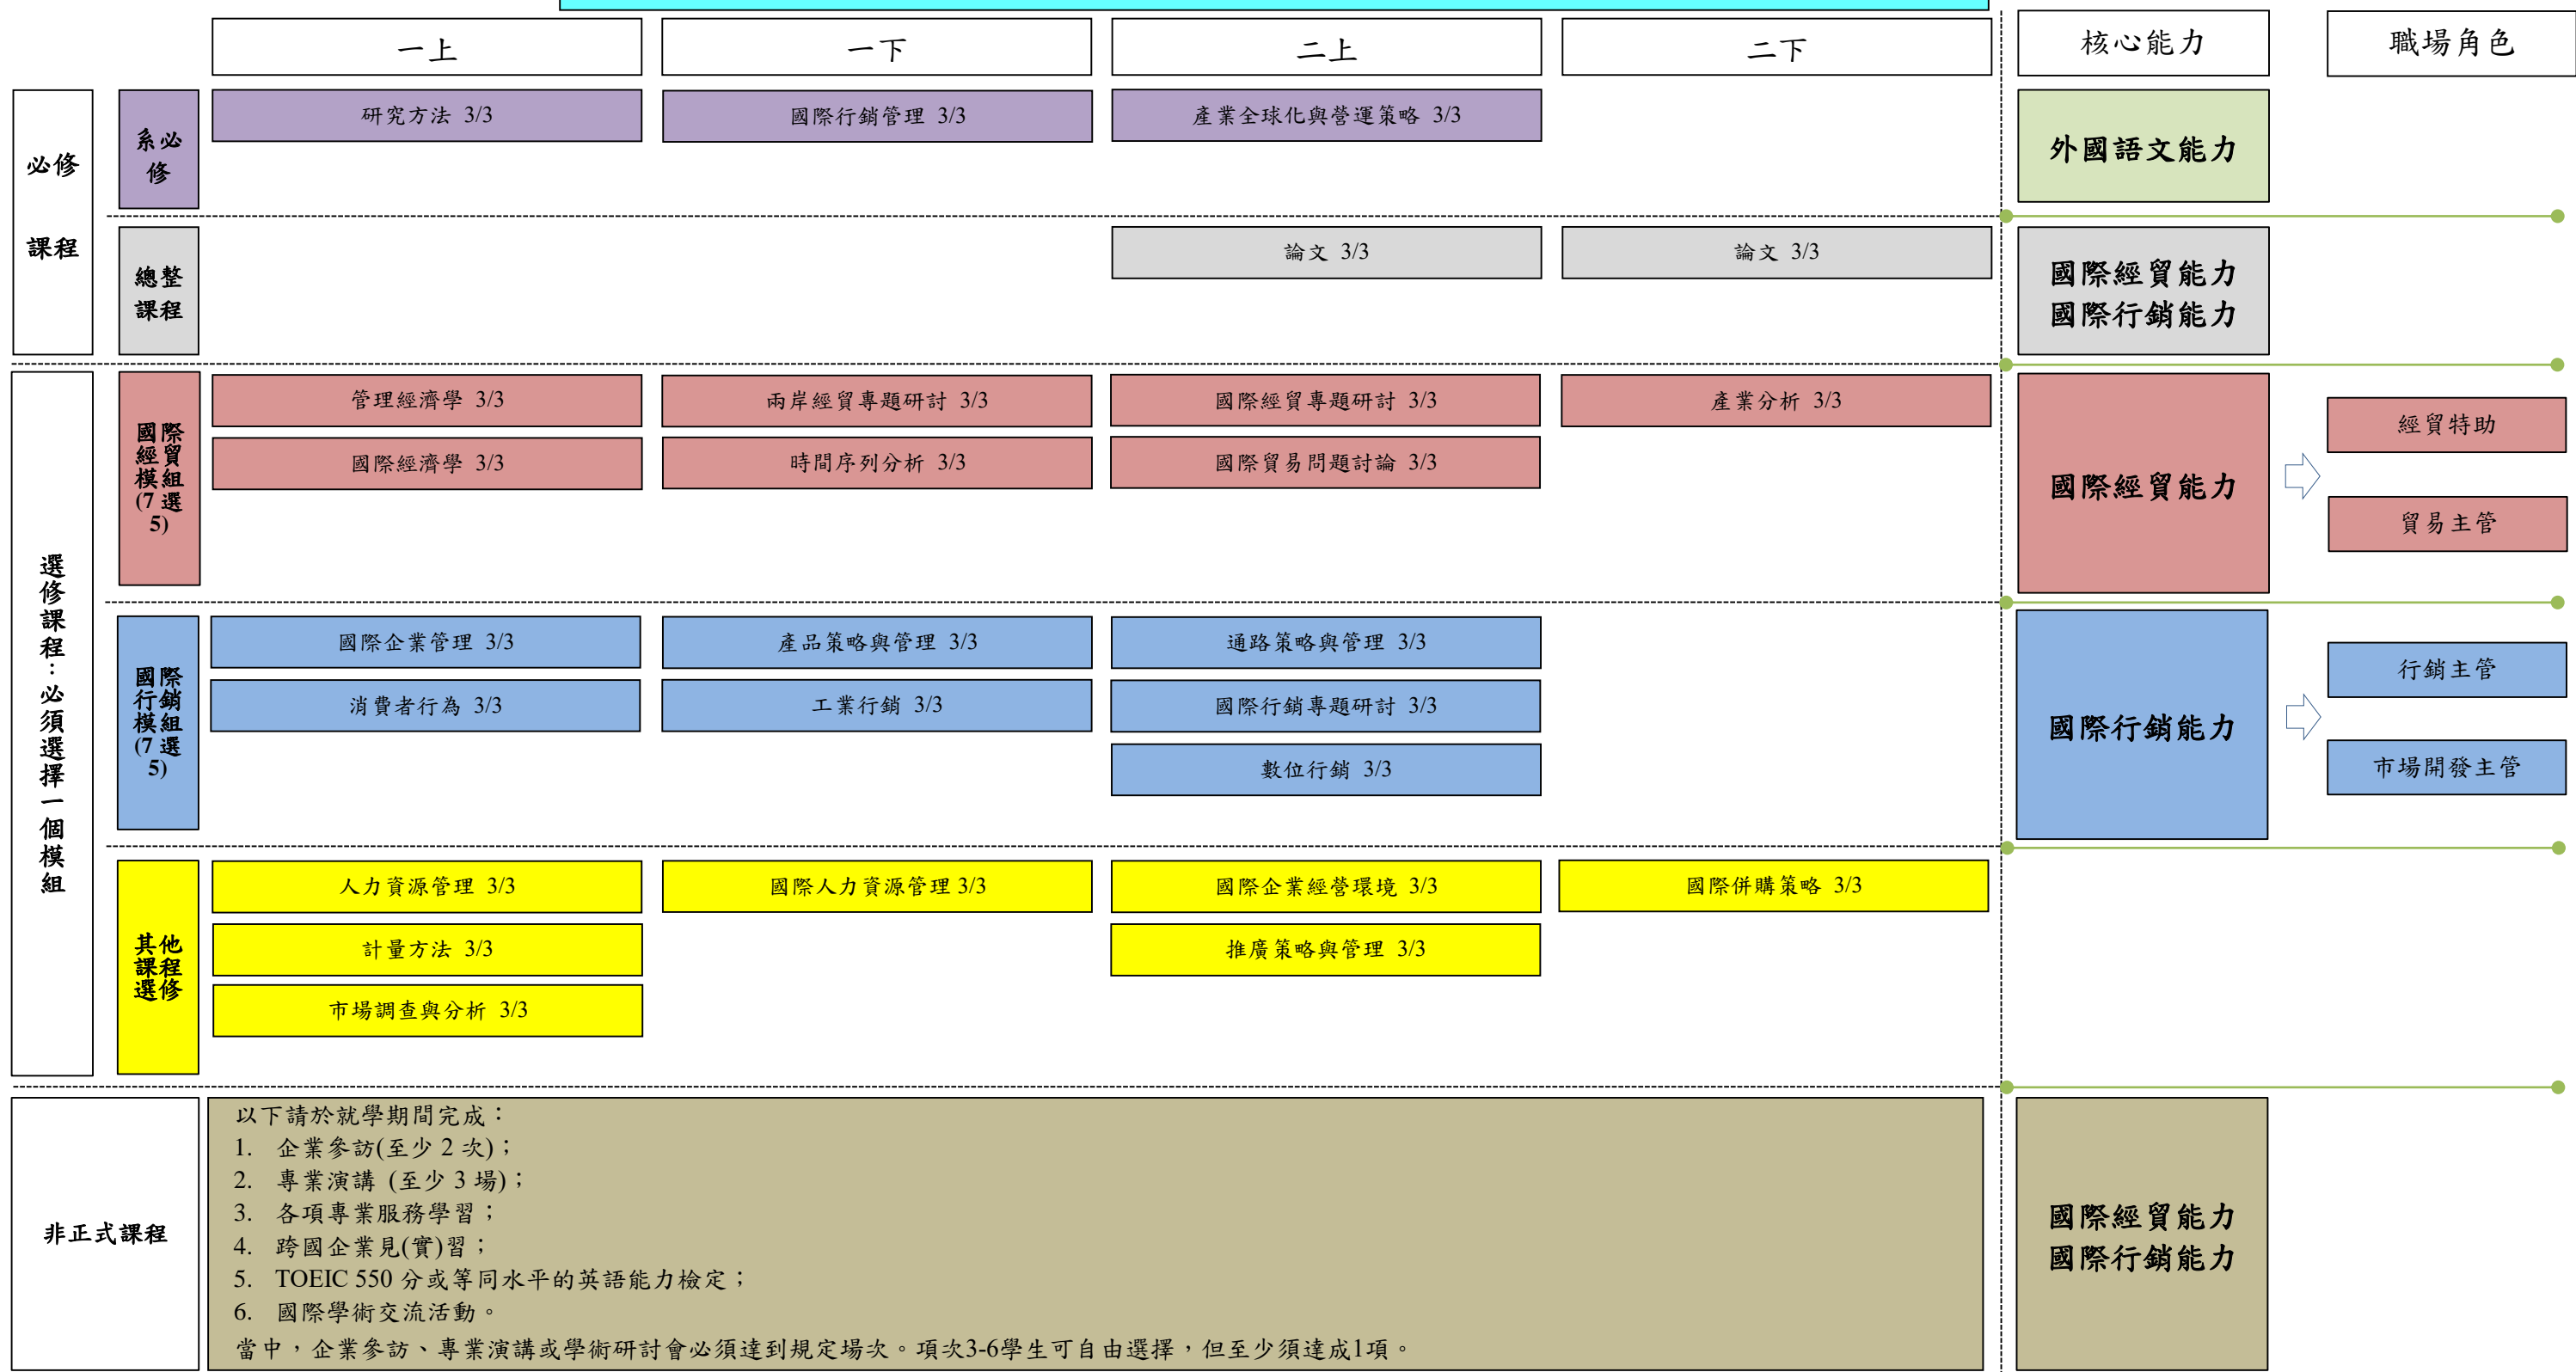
一上

一下

二上

二下

核心能力

職場角色

必修課程

系必修

研究方法 3/3

國際行銷管理 3/3

產業全球化與營運策略 3/3

外國語文能力

總整課程

論文 3/3

論文 3/3

國際經貿能力
國際行銷能力

選修課程：必須選擇一個模組

國際經貿模組(7選5)

管理經濟學 3/3

兩岸經貿專題研討 3/3

國際經貿專題研討 3/3

產業分析 3/3

國際經濟學 3/3

時間序列分析 3/3

國際貿易問題討論 3/3

國際經貿能力

經貿特助

貿易主管

國際行銷模組(7選5)

國際企業管理 3/3

產品策略與管理 3/3

通路策略與管理 3/3

消費者行為 3/3

工業行銷 3/3

國際行銷專題研討 3/3

數位行銷 3/3

國際行銷能力

行銷主管

市場開發主管

其他課程選修

人力資源管理 3/3

國際人力資源管理 3/3

國際企業經營環境 3/3

國際併購策略 3/3

計量方法 3/3

推廣策略與管理 3/3

市場調查與分析 3/3

非正式課程

以下請於就學期間完成：
1. 企業參訪(至少 2 次)；
2. 專業演講 (至少 3 場)；
3. 各項專業服務學習；
4. 跨國企業見(實)習；
5. TOEIC 550 分或等同水平的英語能力檢定；
6. 國際學術交流活動。
當中，企業參訪、專業演講或學術研討會必須達到規定場次。項次3-6學生可自由選擇，但至少須達成1項。

國際經貿能力
國際行銷能力